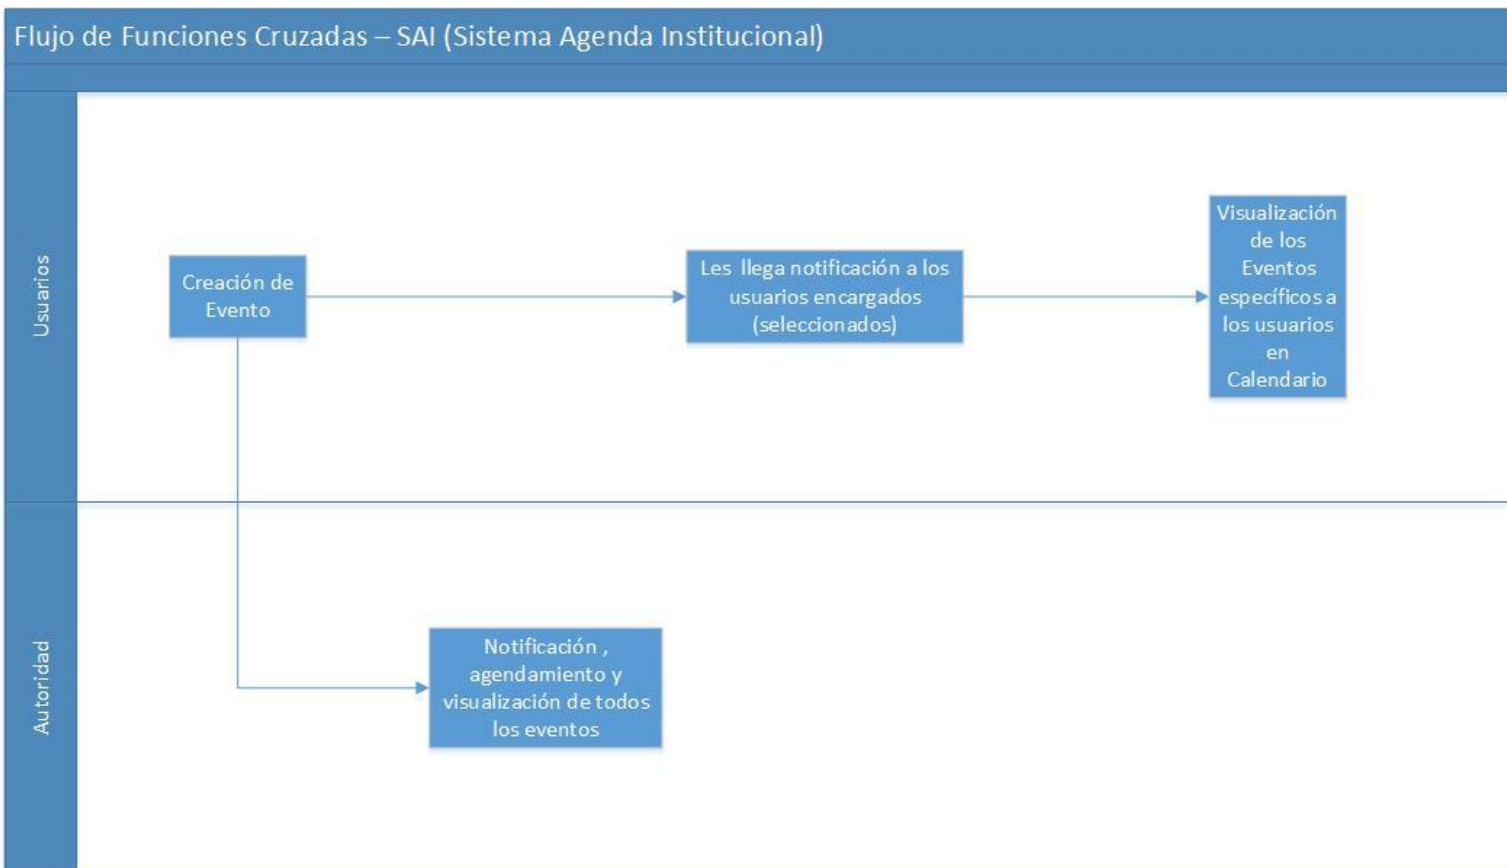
Flujo de Funciones Cruzadas – SAI (Sistema Agenda Institucional)

Usuarios

Creación de Evento

Les llega notificación a los usuarios encargados (seleccionados)

Visualización de los Eventos específicos a los usuarios en Calendario

Autoridad

Notificación , agendamiento y visualización de todos los eventos